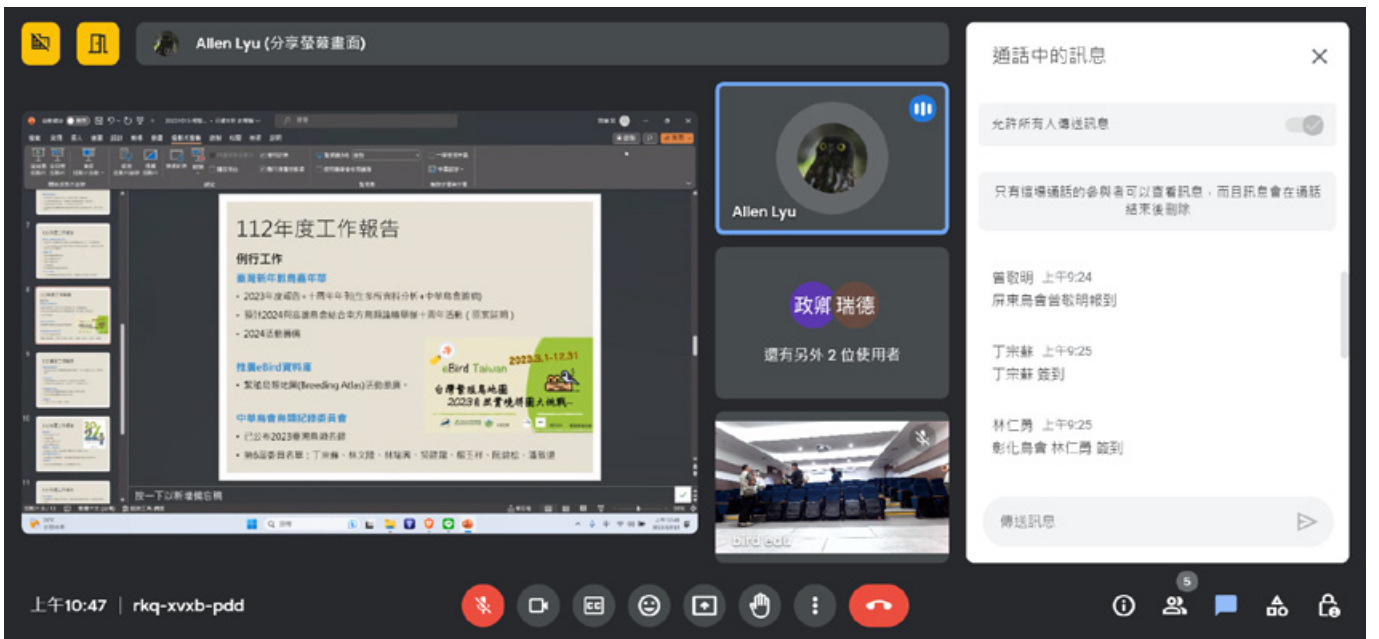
Allen Lyu (分享螢幕畫面)

112年度工作報告

例行工作

臺灣新年數鳥嘉年華

• 2023年度細節 + 十週年年刊(生態所資料分析 + 中華鳥會贊助)

• 預計2024與各鳥會合辦十週年活動(待定)

• 2024活動籌備

推廣eBird資料庫

• 繁殖鳥類地圖(Breeding Atlas)活動推廣。

中華鳥會鳥類紀錄委員會

• 已公布2023臺灣鳥類名錄

• 第6屆委員名單：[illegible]

eBird Taiwan 2023.3.1-12.31

台灣繁殖鳥地圖 2023自然賞鳥挑戰...

按一下以新增備忘稿

Allen Lyu

政卿 瑞德

還有另外 2 位使用者

bird edu

通話中的訊息

允許所有人傳送訊息

只有這場通話的參與者可以查看訊息，而且訊息會在通話結束後刪除

曾歌明 上午9:24
屏東鳥會曾歌明報到

丁宗蘇 上午9:25
丁宗蘇 簽到

林仁勇 上午9:25
彰化鳥會 林仁勇 簽到

傳送訊息

上午10:47 | rkq-xvxb-pdd

5